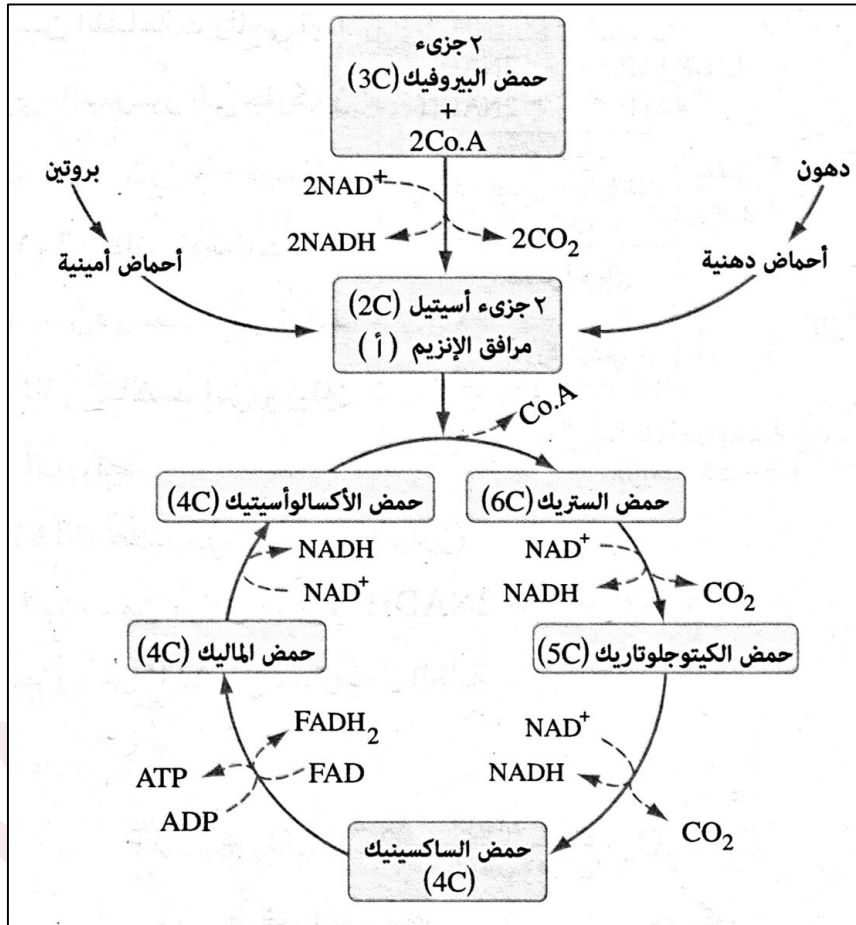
٢ جزيء
حمض البيروفيك (3C)
+
2Co.A

بروتين
أحماض أمينية

دهون
أحماض دهنية

$2NAD^+$
2NADH
$2CO_2$

٢ جزيء أسيتيل (2C)
مرافق الإنزيم (أ)

Co.A

حمض الأكسالوأسيتيك (4C)
حمض الستريك (6C)

NADH
$NAD^+$

$NAD^+$
NADH
$CO_2$

حمض الماليك (4C)
حمض الكيتوجلوتاريك (5C)

$FADH_2$
FAD
ATP
ADP

$NAD^+$
NADH
$CO_2$

حمض الساكسينيك
(4C)